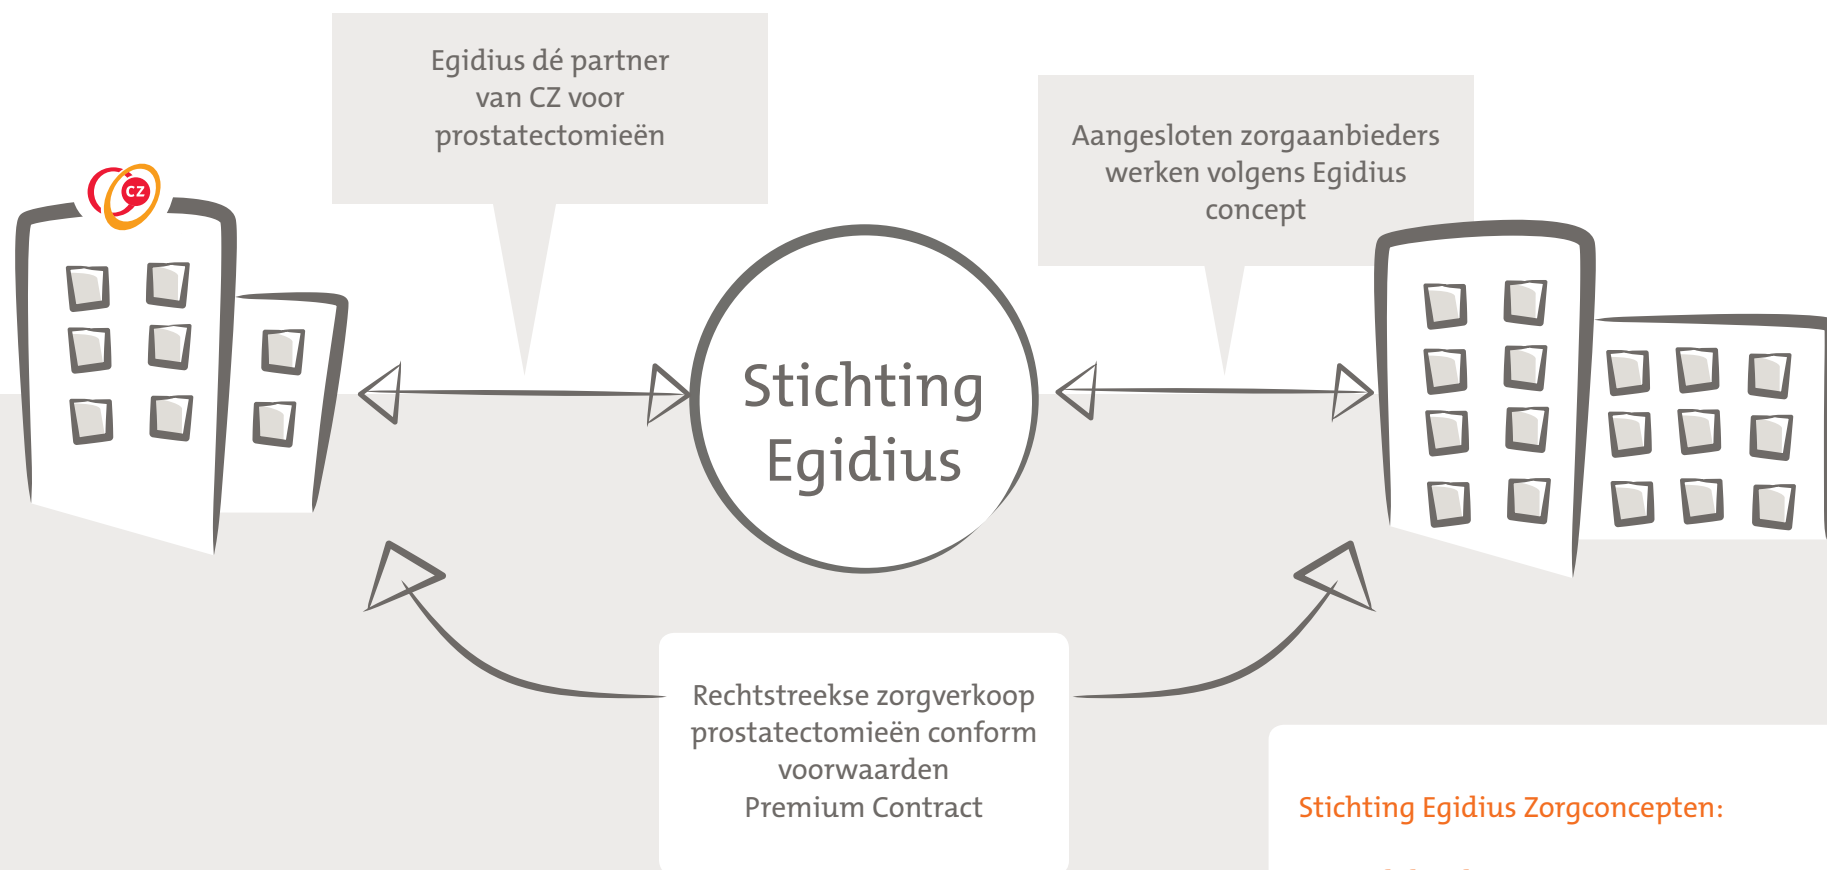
Egidius dé partner van CZ voor prostatectomieën

CZ

Aangesloten zorgaanbieders werken volgens Egidius concept

Stichting Egidius

Rechtstreekse zorgverkoop prostatectomieën conform voorwaarden Premium Contract

Stichting Egidius Zorgconcepten: